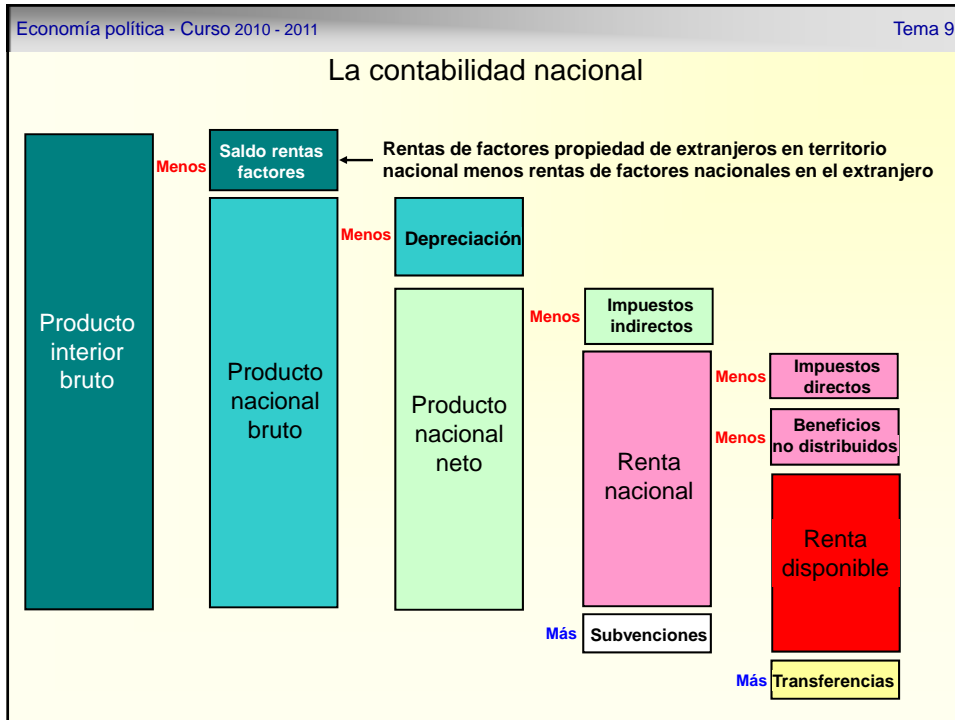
Economía política - Curso 2010 - 2011

Tema 9

La contabilidad nacional

Producto interior bruto

Menos

Saldo rentas factores

Rentas de factores propiedad de extranjeros en territorio nacional menos rentas de factores nacionales en el extranjero

Producto nacional bruto

Menos

Depreciación

Producto nacional neto

Menos

Impuestos indirectos

Renta nacional

Más

Subvenciones

Menos

Impuestos directos

Menos

Beneficios no distribuidos

Renta disponible

Más

Transferencias